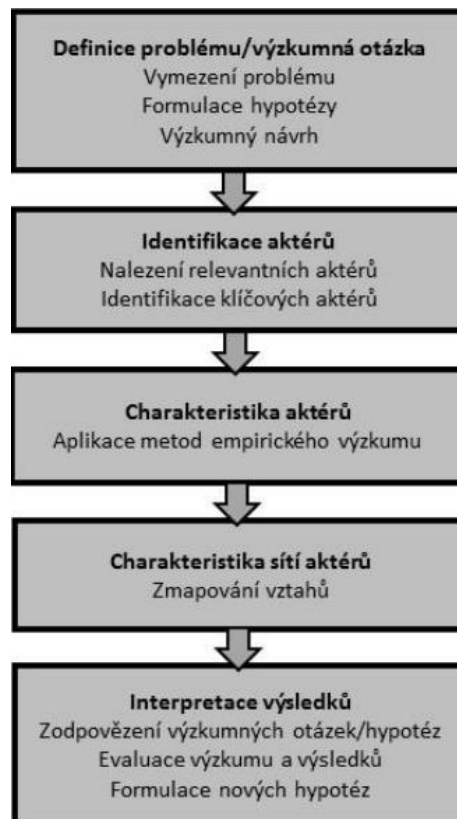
Definice problému/výzkumná otázka
Vymezení problému
Formulace hypotézy
Výzkumný návrh

Identifikace aktérů
Nalezení relevantních aktérů
Identifikace klíčových aktérů

Charakteristika aktérů
Aplikace metod empirického výzkumu

Charakteristika sítí aktérů
Zmapování vztahů

Interpretace výsledků
Zodpovězení výzkumných otázek/hypotéz
Evaluace výzkumu a výsledků
Formulace nových hypotéz